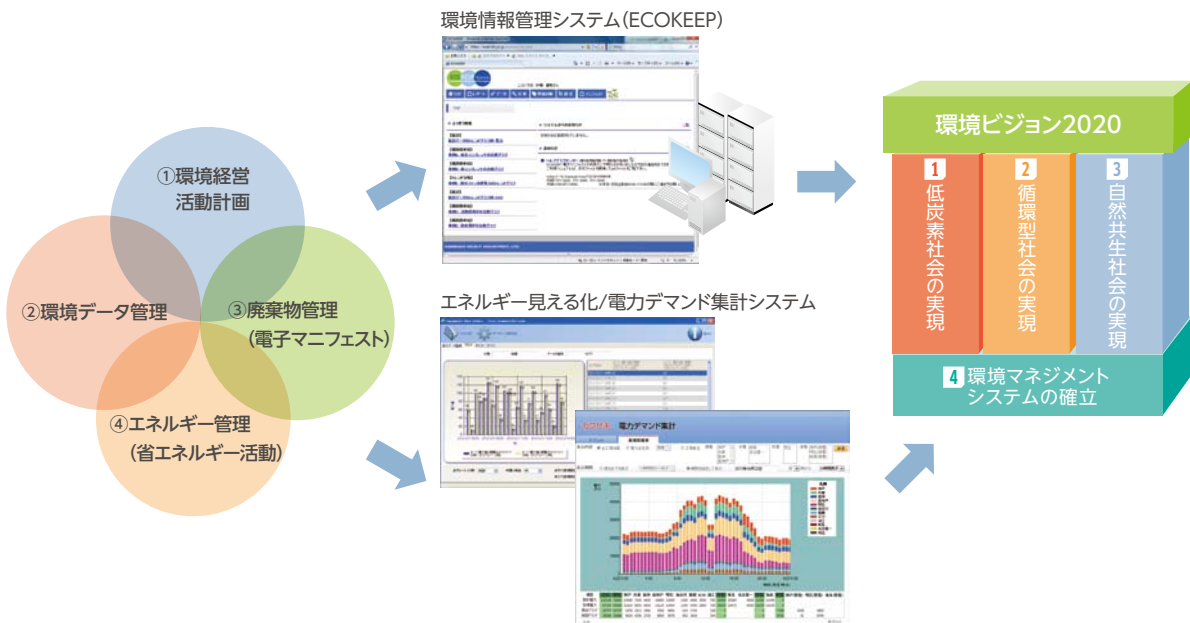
①環境経営
活動計画

②環境データ管理

③廃棄物管理
（電子マニフェスト）

④エネルギー管理
（省エネルギー活動）

環境情報管理システム（ECOKEEP）

エネルギー見える化/電力デマンド集計システム

電力デマンド集計

環境ビジョン2020

1 低炭素社会の実現

2 循環型社会の実現

3 自然共生社会の実現

4 環境マネジメントシステムの確立